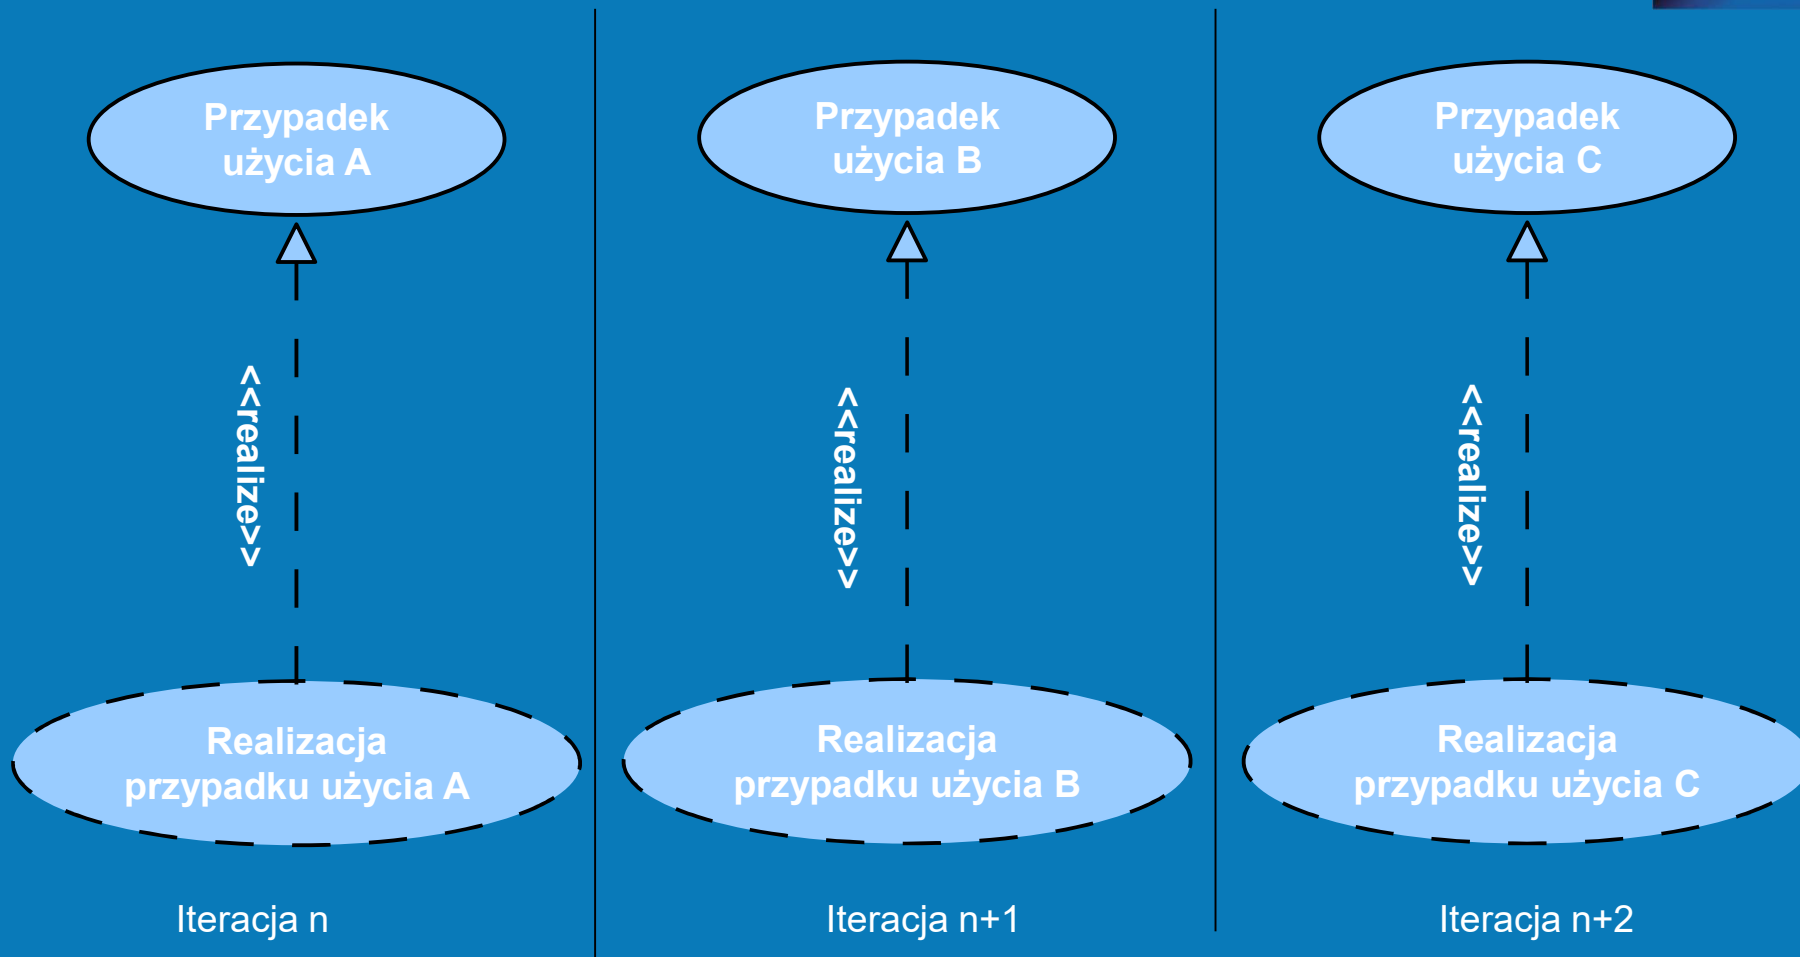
Przypadek użycia A

<<realize>>

Realizacja przypadku użycia A

Iteracja n

Przypadek użycia B

<<realize>>

Realizacja przypadku użycia B

Iteracja n+1

Przypadek użycia C

<<realize>>

Realizacja przypadku użycia C

Iteracja n+2